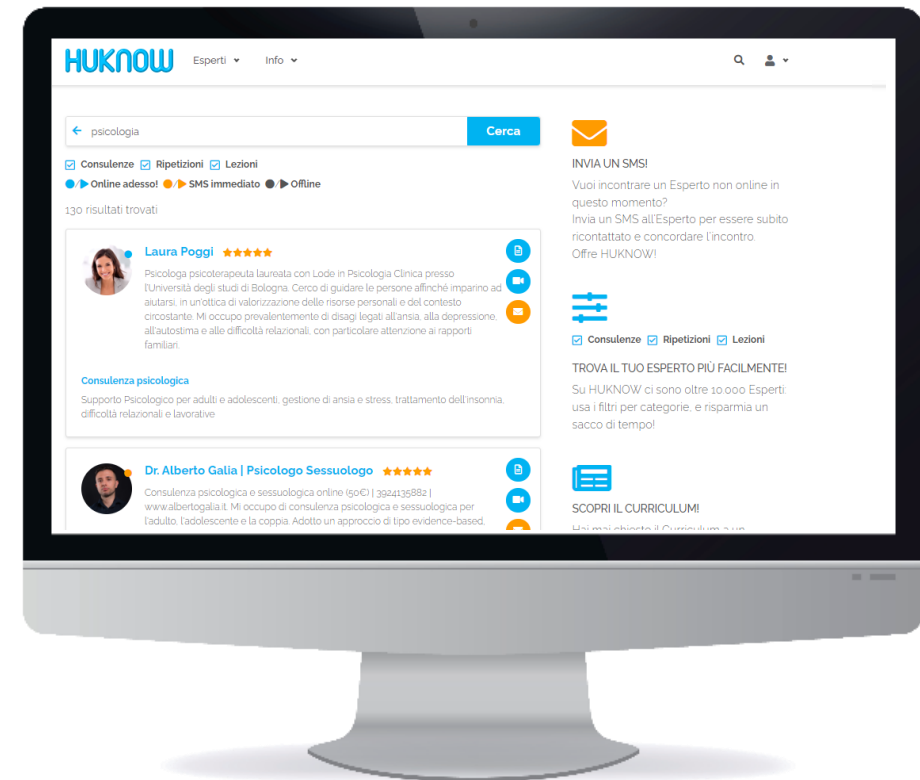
HUKNOW Esperti Info

psicologia Cerca

Consulenze Ripetizioni Lezioni

Online adesso! SMS immediato Offline

130 risultati trovati

Laura Poggi

Psicologa psicoterapeuta laureata con Lode in Psicologia Clinica presso l'Università degli studi di Bologna. Cerco di guidare le persone affinché imparino ad aiutarsi, in un'ottica di valorizzazione delle risorse personali e del contesto circostante. Mi occupo prevalentemente di disagi legati all'ansia, alla depressione, all'autostima e alle difficoltà relazionali, con particolare attenzione ai rapporti familiari.

Consulenza psicologica

Supporto Psicologico per adulti e adolescenti, gestione di ansia e stress, trattamento dell'insonnia, difficoltà relazionali e lavorative

Dr. Alberto Galia | Psicologo Sessuologo

Consulenza psicologica e sessuologica online (50€) | 3924135882 | www.albertogalia.it. Mi occupo di consulenza psicologica e sessuologica per l'adulto, l'adolescente e la coppia. Adotto un approccio di tipo evidence-based,

INVIA UN SMS!

Vuoi incontrare un Esperto non online in questo momento?
Invia un SMS all'Esperto per essere subito ricontattato e concordare l'incontro.
Offre HUKNOW!

Consulenze Ripetizioni Lezioni

TROVA IL TUO ESPERTO PIÙ FACILMENTE!

Su HUKNOW ci sono oltre 10.000 Esperti: usa i filtri per categorie, e risparmia un sacco di tempo!

SCOPRI IL CURRICULUM!

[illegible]